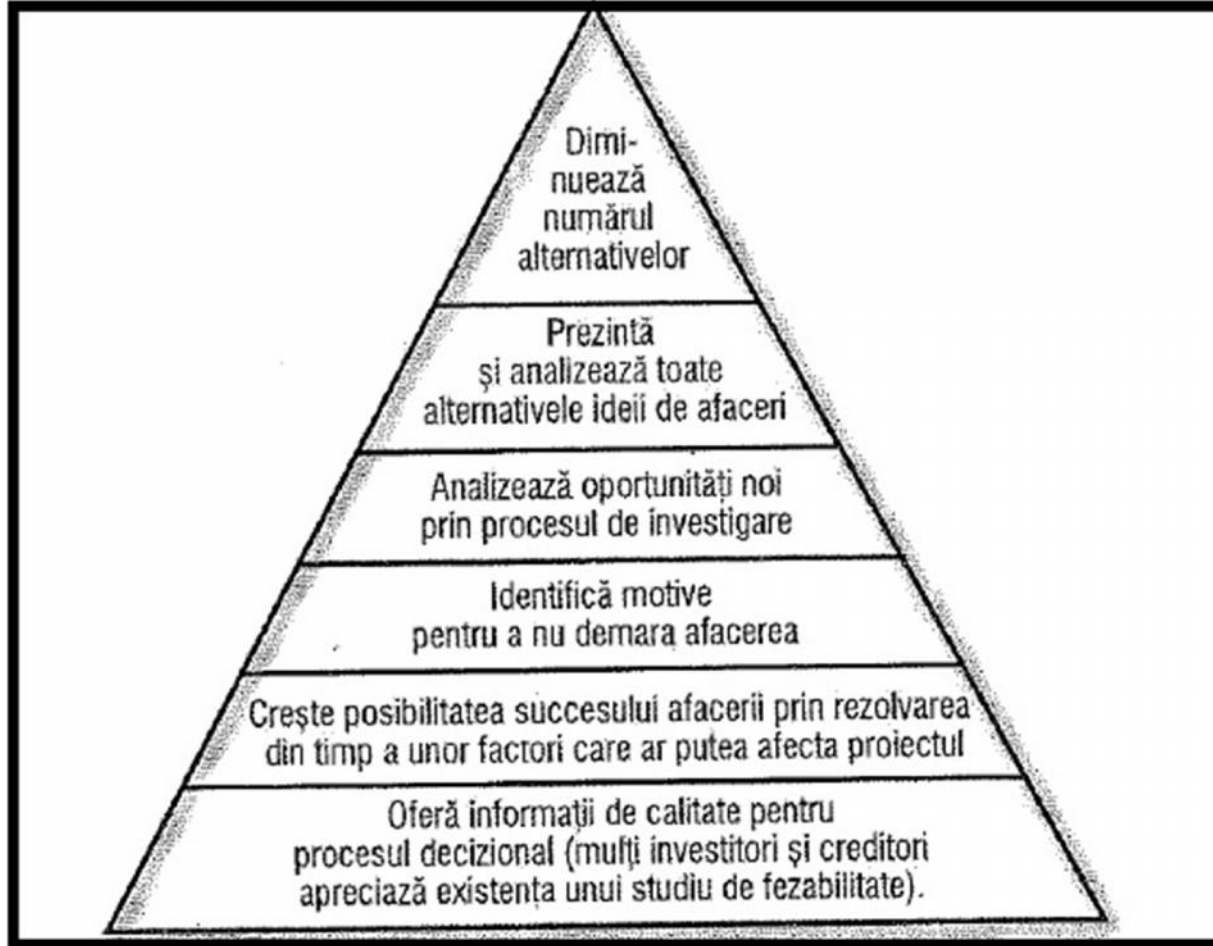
Diminuează numărul alternativelor

Prezintă și analizează toate alternativele ideii de afaceri

Analizează oportunități noi prin procesul de investigare

Identifică motive pentru a nu demara afacerea

Crește posibilitatea succesului afacerii prin rezolvarea din timp a unor factori care ar putea afecta proiectul

Oferă informații de calitate pentru procesul decizional (mulți investitori și creditori apreciază existența unui studiu de fezabilitate).